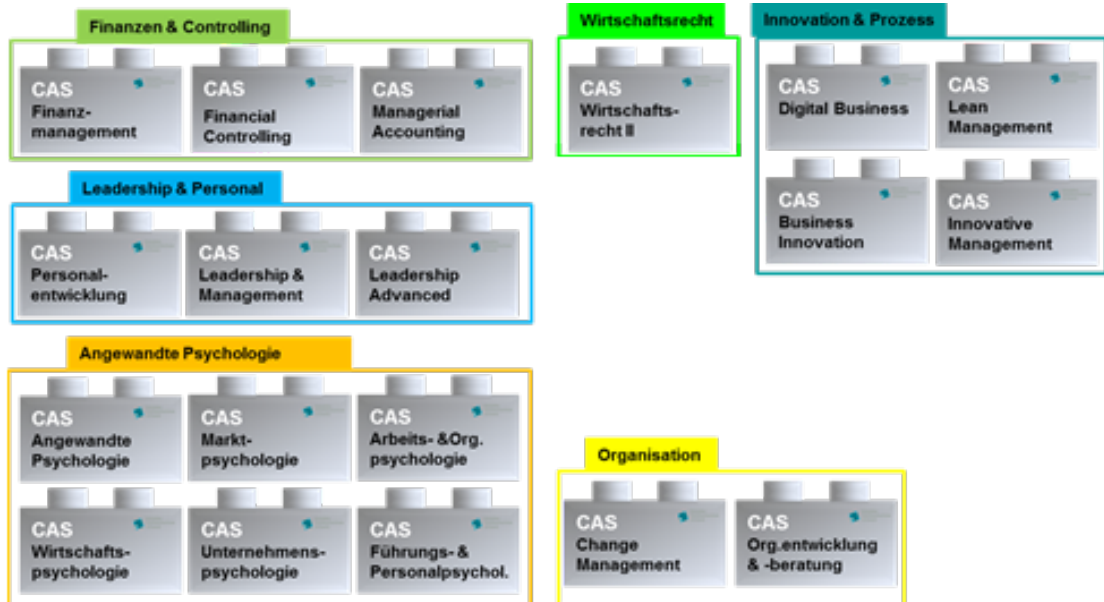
Finanzen & Controlling

CAS Finanzmanagement

CAS Financial Controlling

CAS Managerial Accounting

Wirtschaftsrecht

CAS Wirtschaftsrecht II

Innovation & Prozess

CAS Digital Business

CAS Lean Management

CAS Business Innovation

CAS Innovative Management

Leadership & Personal

CAS Personalentwicklung

CAS Leadership & Management

CAS Leadership Advanced

Angewandte Psychologie

CAS Angewandte Psychologie

CAS Marktpsychologie

CAS Arbeits- &Org. psychologie

CAS Wirtschaftspsychologie

CAS Unternehmenspsychologie

CAS Führungs- & Personalpsychol.

Organisation

CAS Change Management

CAS Org.entwicklung & -beratung